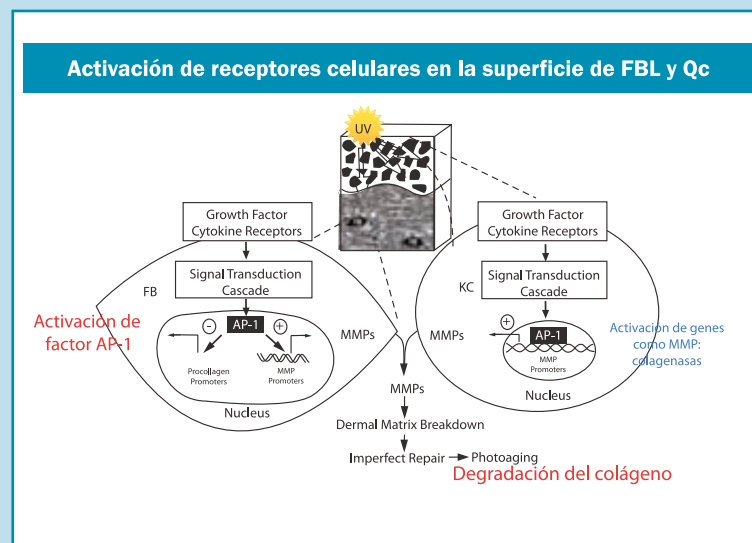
Activación de receptores celulares en la superficie de FBL y Qc

UV

Growth Factor
Cytokine Receptors

Signal Transduction
Cascade

FB

Activación de factor AP-1

- AP-1 +

Procollagen
Promoters

MMP
Promoters

Nucleus

MMPs

Growth Factor
Cytokine Receptors

Signal Transduction
Cascade

KC

MMPs

+ AP-1

MMP
Promoters

Nucleus

Activación de genes como MMP: colagenasas

MMPs

Dermal Matrix Breakdown

Imperfect Repair → Photoaging

Degradación del colágeno